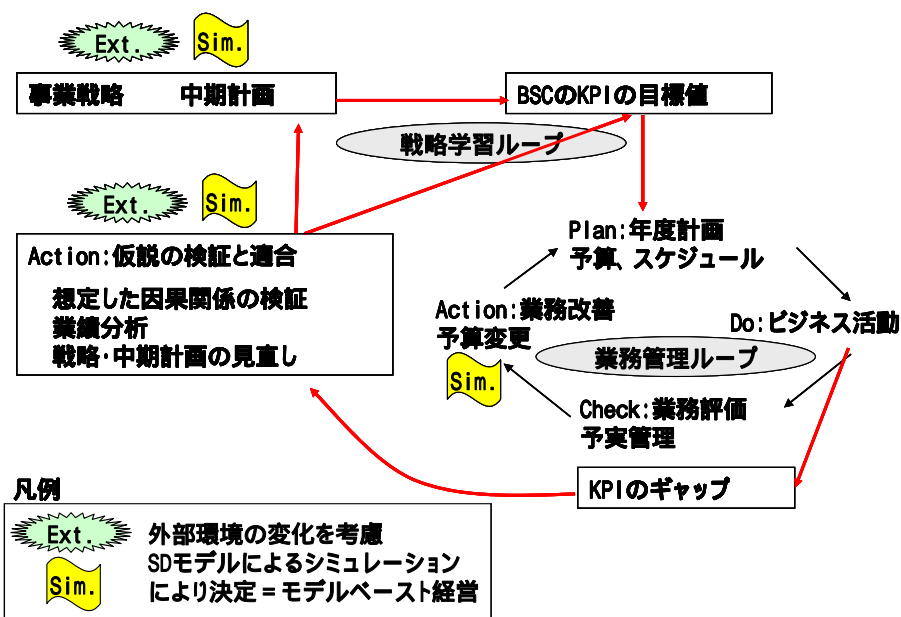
Ext. Sim.

事業戦略　中期計画

BSCのKPIの目標値

戦略学習ループ

Ext. Sim.

Action:仮説の検証と適合

想定した因果関係の検証
業績分析
戦略・中期計画の見直し

Plan:年度計画
予算、スケジュール

Action:業務改善
予算変更

Sim.

Do:ビジネス活動

業務管理ループ

Check:業務評価
予実管理

KPIのギャップ

凡例

Ext. 外部環境の変化を考慮

Sim. SDモデルによるシミュレーション
により決定＝モデルベースト経営